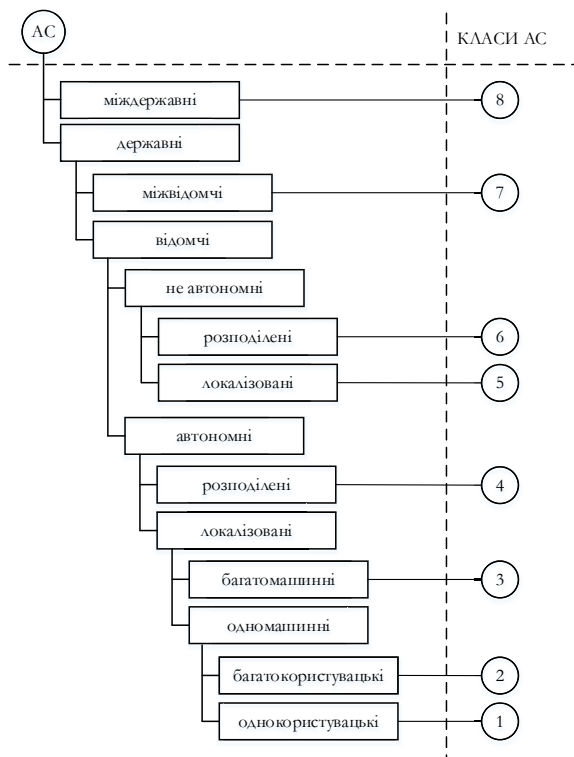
АС

КЛАСИ АС

міждержавні
8

державні

міжвідомчі
7

відомчі

не автономні

розподілені
6

локалізовані
5

автономні

розподілені
4

локалізовані

багатомашинні
3

одномашинні

багатокористувацькі
2

однокористувацькі
1